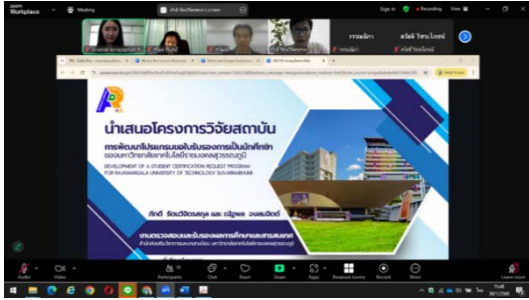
zoom Workplace

Meeting

Sign in

Recording

View

นำเสนอโครงการวิจัยสถาบัน

การพัฒนาโปรแกรมขอใบรับรองการเป็นนักศึกษา ของมหาวิทยาลัยเทคโนโลยีราชมงคลสุวรรณภูมิ

DEVELOPMENT OF A STUDENT CERTIFICATION REQUEST PROGRAM FOR RAJAMANGALA UNIVERSITY OF TECHNOLOGY SUVARNABHUMI

ศักดิ์ รัตนวิจิตรสกุล และ ณัฐพล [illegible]

งานทะเบียนและวัดผล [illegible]

Audio

Video

Participants

Chat

React

Share

Apps

Breakout rooms

Record

More

Leave